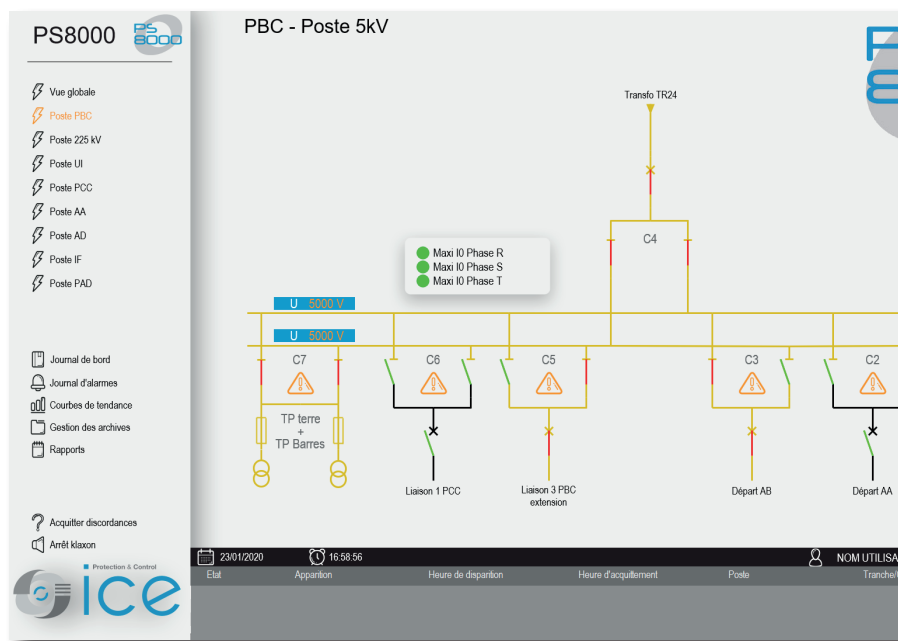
PS8000 PS 8000

Vue globale
Poste PBC
Poste 225 kV
Poste UI
Poste PCC
Poste AA
Poste AD
Poste IF
Poste PAD

Journal de bord
Journal d'alarmes
Courbes de tendance
Gestion des archives
Rapports

Acquitter discordances
Arrêt klaxon

Protection & Control
ice

PBC - Poste 5kV

Transfo TR24

C4

Maxi I0 Phase R
Maxi I0 Phase S
Maxi I0 Phase T

U 5000 V
U 5000 V

C7
C6
C5
C3
C2

TP terre + TP Barres

Liaison 1 PCC
Liaison 3 PBC extension
Départ AB
Départ AA

23/01/2020
16:58:56
NOM UTILISA

Etat
Apparition
Heure de disparition
Heure d'acquittement
Poste
Tranche/